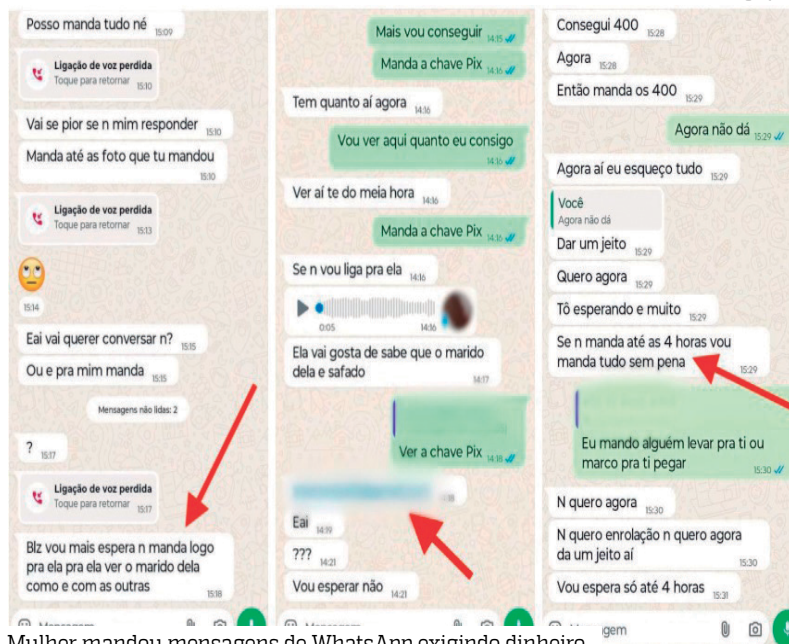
Posso manda tudo né 15:09

Ligação de voz perdida
Toque para retornar 15:10

Vai se pior se n mim responder 15:10

Manda até as foto que tu mandou 15:10

Ligação de voz perdida
Toque para retornar 15:13

15:14

Eai vai querer conversar n? 15:15

Ou e pra mim manda 15:15

Mensagens não lidas: 2

? 15:17

Ligação de voz perdida
Toque para retornar 15:17

Blz vou mais espera n manda logo pra ela pra ela ver o marido dela como e com as outras 15:18

Mais vou conseguir 14:15

Manda a chave Pix 14:16

Tem quanto aí agora 14:16

Vou ver aqui quanto eu consigo 14:16

Ver aí te do meia hora 14:16

Manda a chave Pix 14:16

Se n vou liga pra ela 14:16

0:05 14:16

Ela vai gosta de sabe que o marido dela e safado 14:17

Ver a chave Pix 14:18

Eai 14:19

??? 14:21

Vou esperar não 14:21

Consegui 400 15:28

Agora 15:28

Então manda os 400 15:29

Agora não dá 15:29

Agora aí eu esqueço tudo 15:29

Você
Agora não dá
Dar um jeito 15:29

Quero agora 15:29

Tô esperando e muito 15:29

Se n manda até as 4 horas vou manda tudo sem pena 15:29

Eu mando alguém levar pra ti ou marco pra ti pegar 15:30

N quero agora 15:30

N quero enrolação n quero agora da um jeito aí 15:30

Vou espera só até 4 horas 15:31

Mensagem

Mulher mandou mensagens de WhatsApp exigindo dinheiro